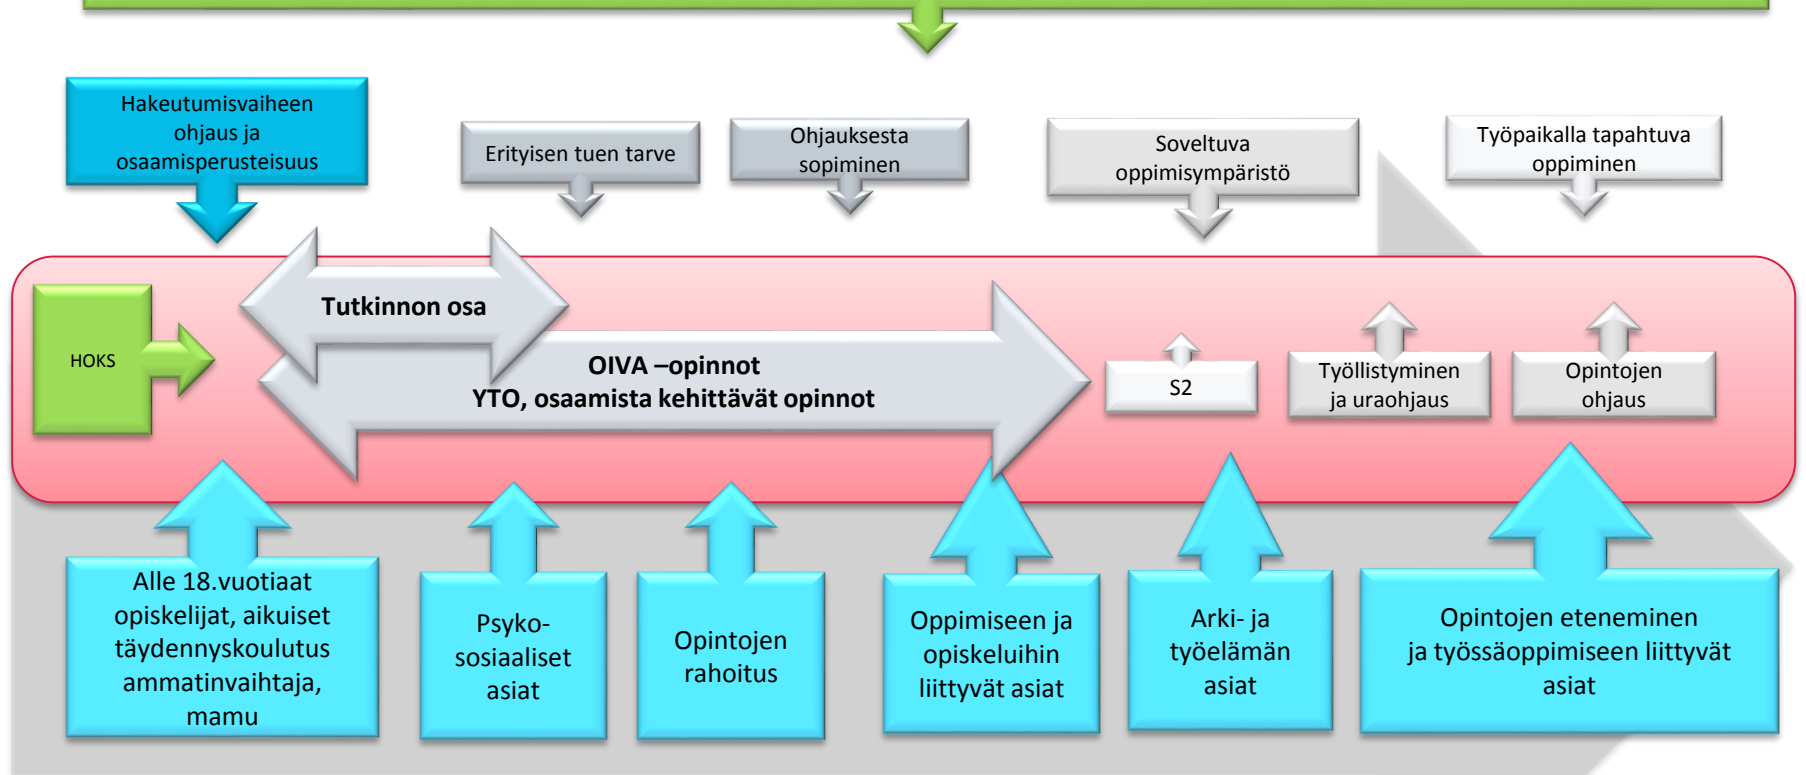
Hakeutumisvaiheen ohjaus ja osaamisperusteisuus

Erityisen tuen tarve

Ohjauksesta sopiminen

Soveltuva oppimisympäristö

Työpaikalla tapahtuva oppiminen

HOKS

Tutkinnon osa

OIVA –opinnot
YTO, osaamista kehittävät opinnot

S2

Työllistyminen ja uraohjaus

Opintojen ohjaus

Alle 18.vuotiaat opiskelijat, aikuiset täydennyskoulutus ammatinvaihtaja, mamu

Psyko-sosiaaliset asiat

Opintojen rahoitus

Oppimiseen ja opiskeluihin liittyvät asiat

Arki- ja työelämän asiat

Opintojen eteneminen ja työssäoppimiseen liittyvät asiat